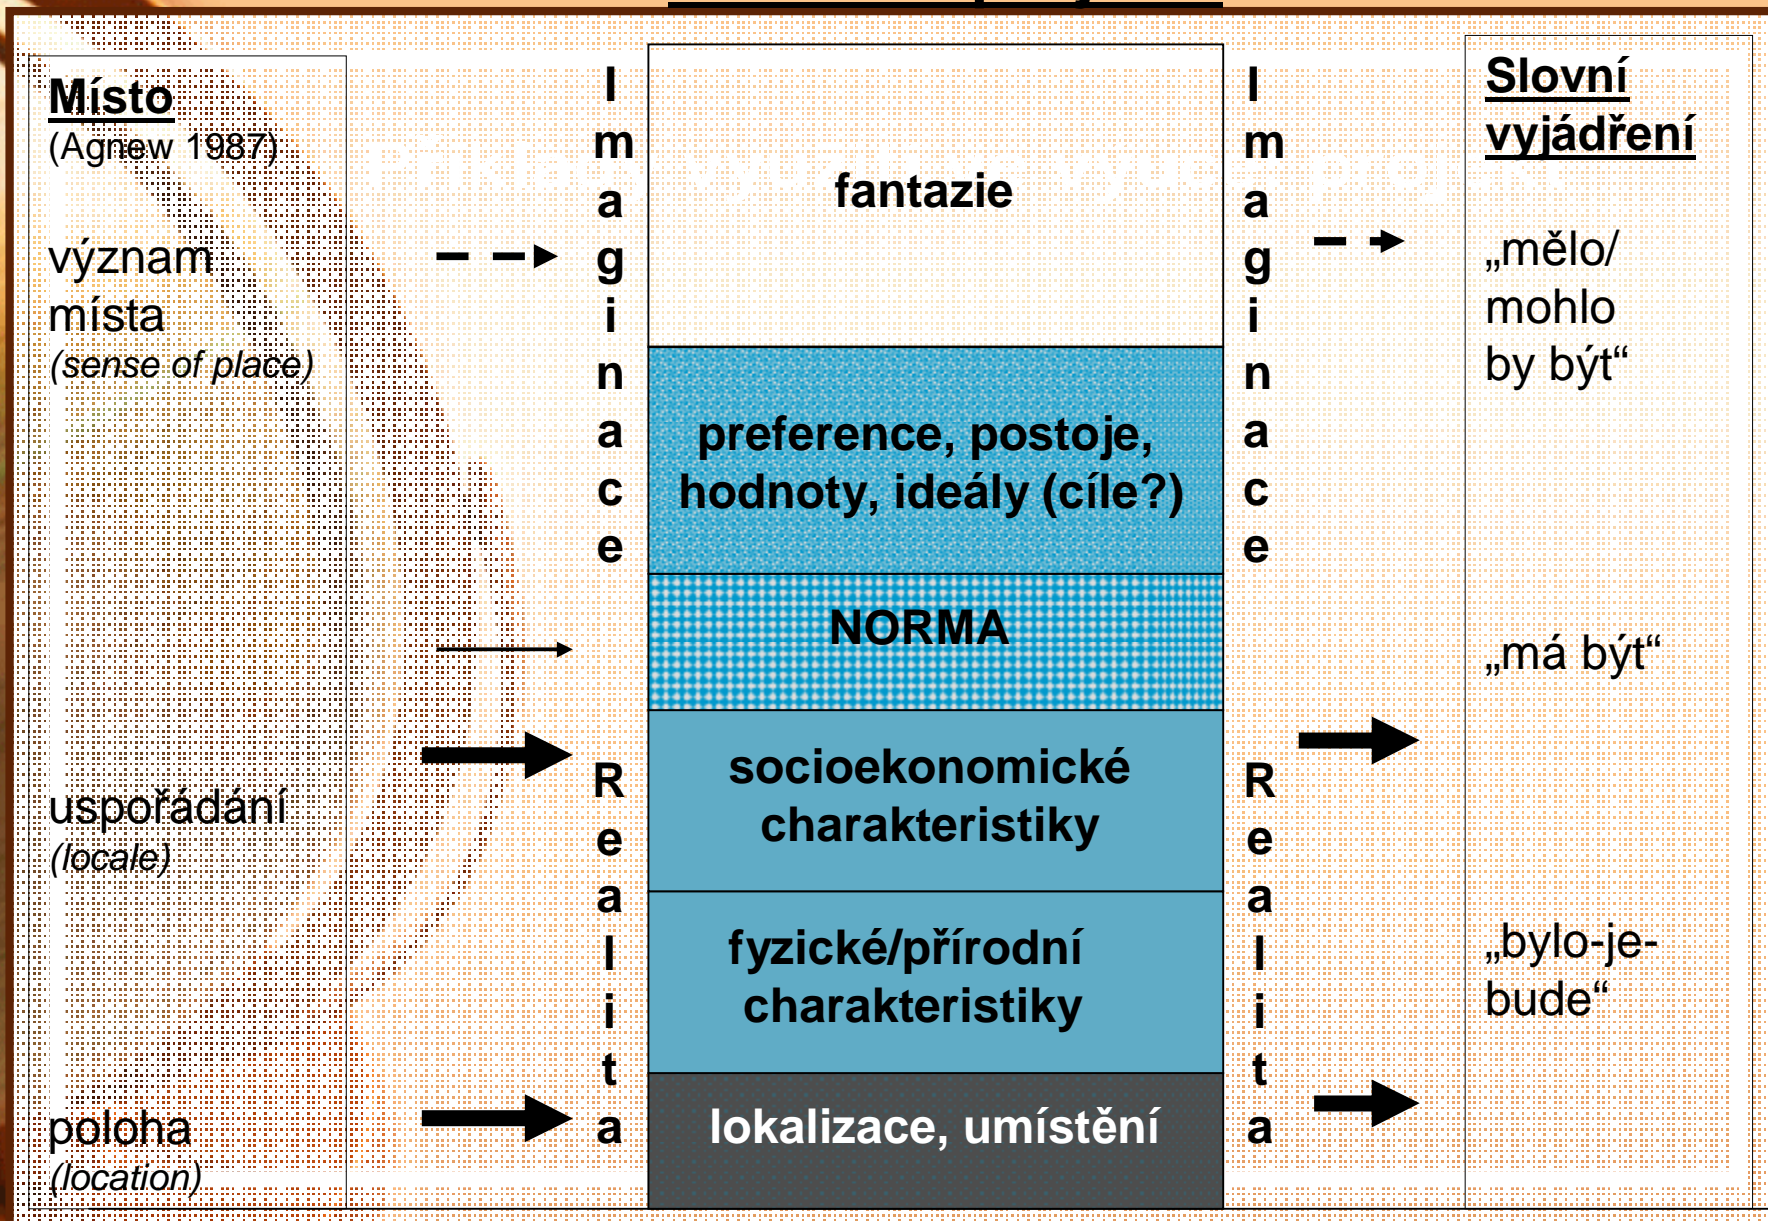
Místo
(Agnew 1987)

význam místa
(sense of place)

uspořádání
(locale)

poloha
(location)

Imaginace

Realita

fantazie

preference, postoje, hodnoty, ideály (cíle?)

NORMA

socioekonomické charakteristiky

fyzické/přírodní charakteristiky

lokalizace, umístění

Imaginace

Realita

Slovní vyjádření

„mělo/ mohlo by být“

„má být“

„bylo-je-bude“